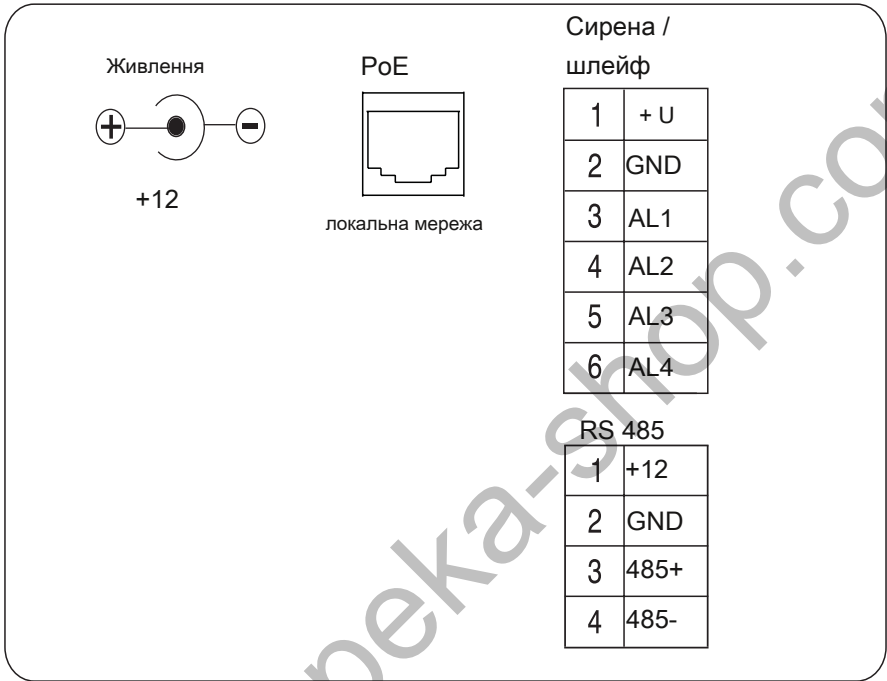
Живлення

+12

PoE

локальна мережа

Сирена / шлейф

| 1 | + U |
|---|---|
| 2 | GND |
| 3 | AL1 |
| 4 | AL2 |
| 5 | AL3 |
| 6 | AL4 |

RS 485

| 1 | +12 |
|---|---|
| 2 | GND |
| 3 | 485+ |
| 4 | 485- |

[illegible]peka-shop.co